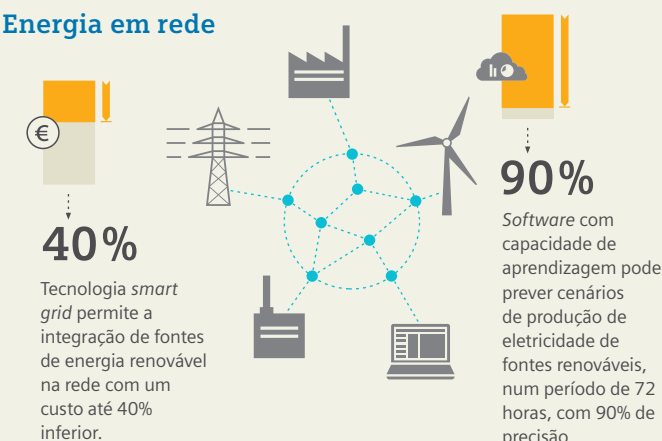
Energia em rede

€

40%

Tecnologia *smart grid* permite a integração de fontes de energia renovável na rede com um custo até 40% inferior.

90%

*Software* com capacidade de aprendizagem pode prever cenários de produção de eletricidade de fontes renováveis, num período de 72 horas, com 90% de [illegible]